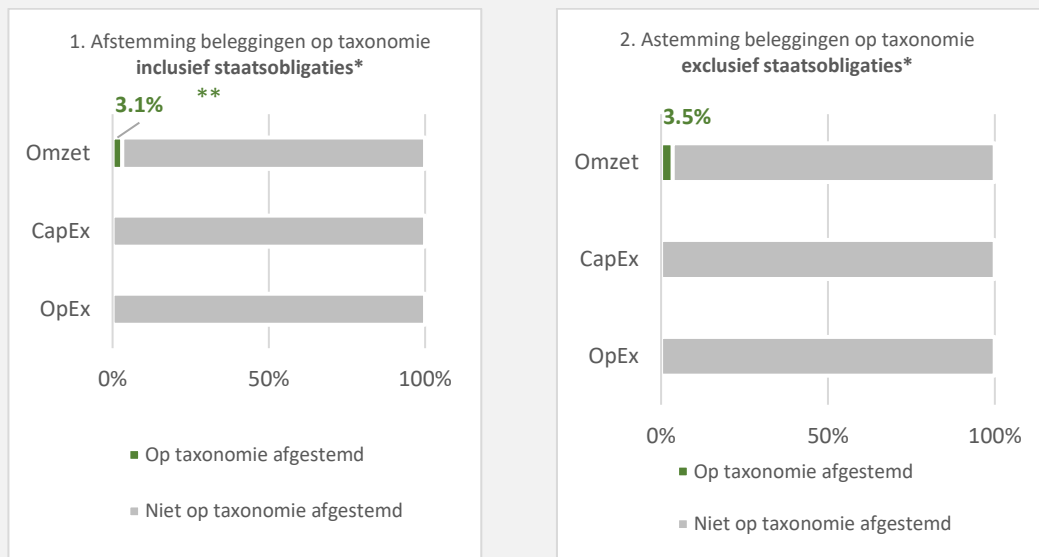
1. Afstemming beleggingen op taxonomie **inclusief staatsobligaties***

3.1%

**

Omzet

CapEx

OpEx

0%

50%

100%

Op taxonomie afgestemd

Niet op taxonomie afgestemd

2. Astemming beleggingen op taxonomie **exclusief staatsobligaties***

3.5%

Omzet

CapEx

OpEx

0%

50%

100%

Op taxonomie afgestemd

Niet op taxonomie afgestemd